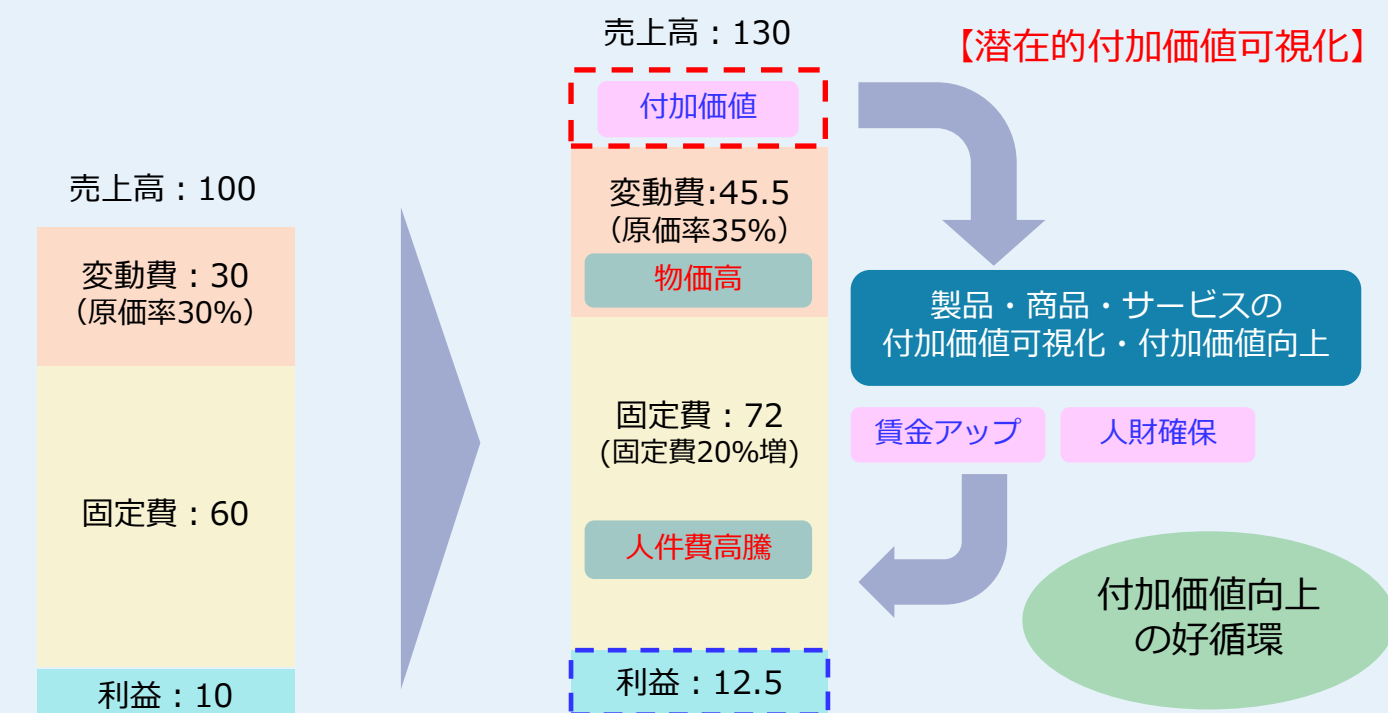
売上高：100

変動費：30
（原価率30%）

固定費：60

利益：10

売上高：130

付加価値

変動費:45.5
（原価率35%）

物価高

固定費：72
(固定費20%増)

人件費高騰

利益：12.5

【潜在的付加価値可視化】

製品・商品・サービスの
付加価値可視化・付加価値向上

賃金アップ

人財確保

付加価値向上
の好循環